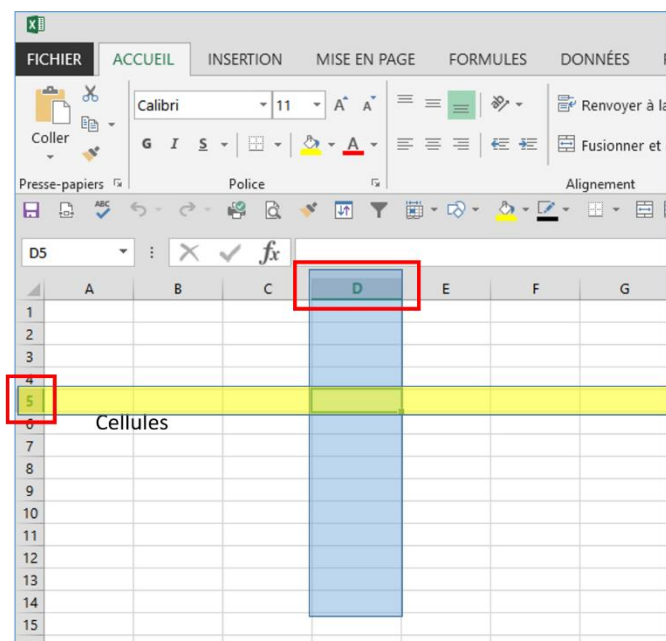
FICHIER ACCUEIL INSERTION MISE EN PAGE FORMULES DONNÉES

Coller
Presse-papiers
Calibri 11
G I S
Police
Renvoyer à la
Fusionner et
Alignement

D5
$f x$

| | A | B | C | D | E | F | G |
|---|---|---|---|---|---|---|---|
| 1 | | | | | | | |
| 2 | | | | | | | |
| 3 | | | | | | | |
| 4 | | | | | | | |
| 5 | | | | | | | |
| 6 | | Cellules | | | | | |
| 7 | | | | | | | |
| 8 | | | | | | | |
| 9 | | | | | | | |
| 10 | | | | | | | |
| 11 | | | | | | | |
| 12 | | | | | | | |
| 13 | | | | | | | |
| 14 | | | | | | | |
| 15 | | | | | | | |